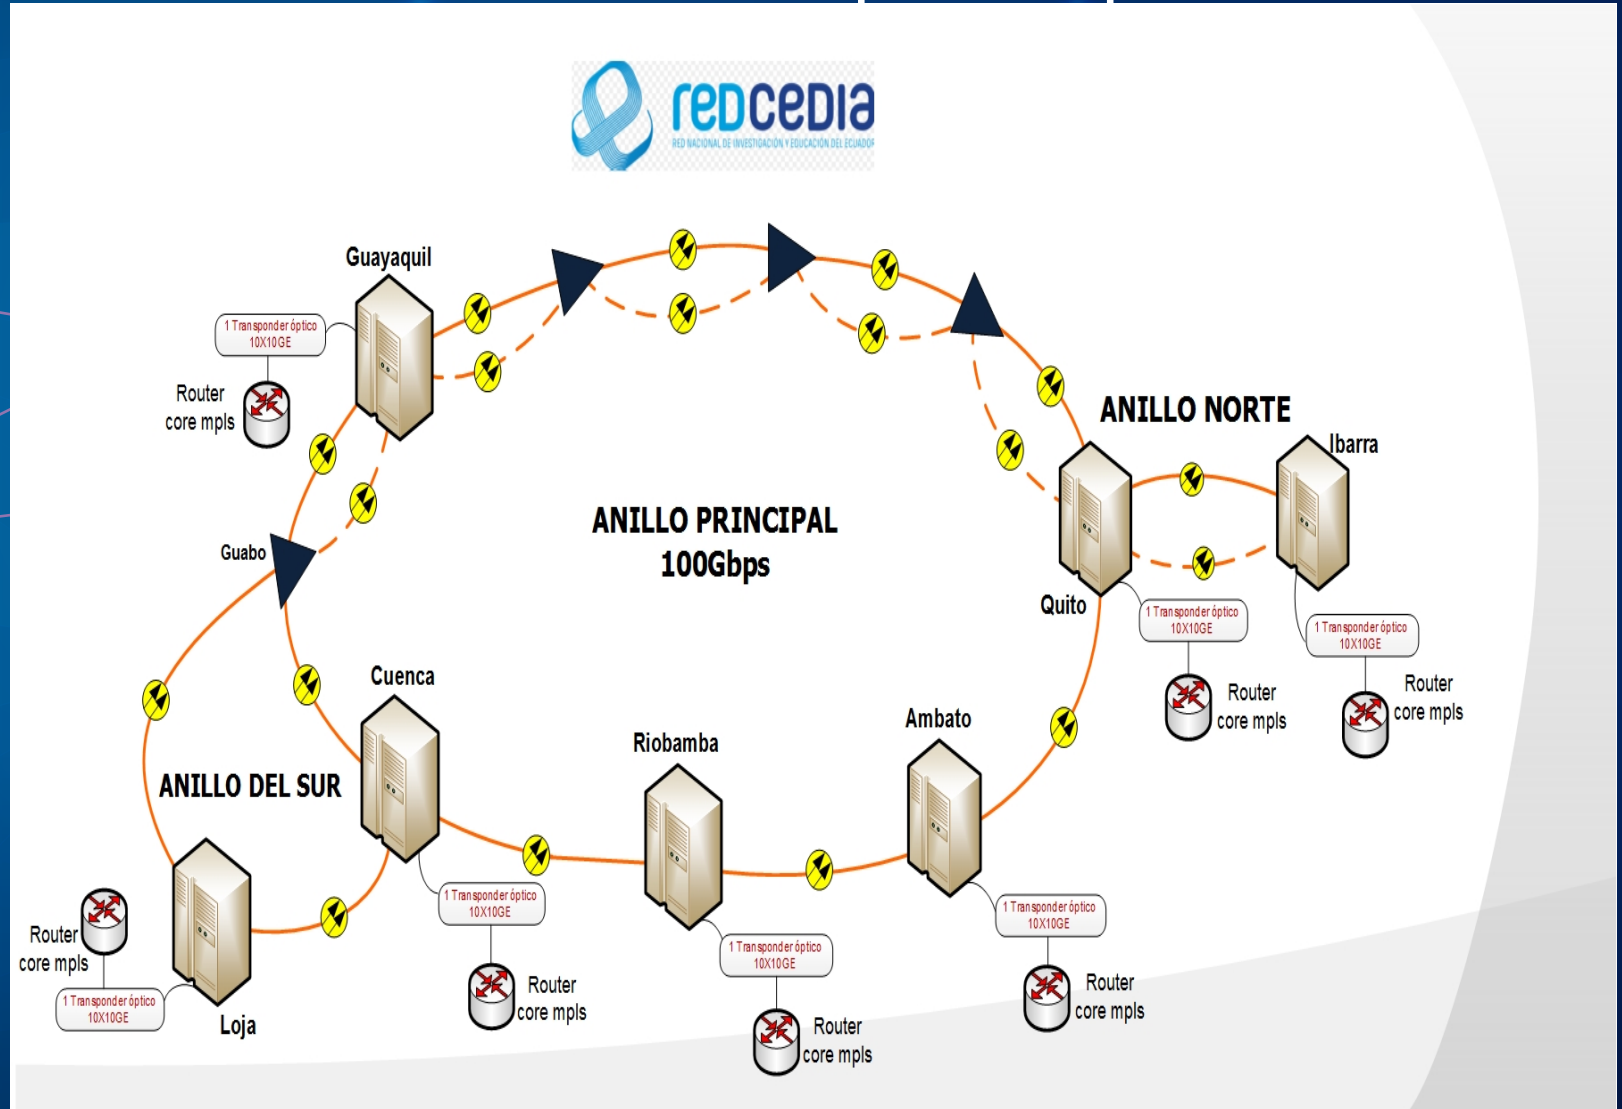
redcedia
RED NACIONAL DE INVESTIGACIÓN Y EDUCACIÓN DEL ECUADOR

Guayaquil
1 Transponder óptico 10X10GE
Router core mpls

ANILLO NORTE
Ibarra

ANILLO PRINCIPAL
100Gbps

Guabo

Quito
1 Transponder óptico 10X10GE
Router core mpls
1 Transponder óptico 10X10GE
Router core mpls

Cuenca
Riobamba
Ambato

ANILLO DEL SUR

Router core mpls
1 Transponder óptico 10X10GE
Loja

1 Transponder óptico 10X10GE
Router core mpls

1 Transponder óptico 10X10GE
Router core mpls

1 Transponder óptico 10X10GE
Router core mpls